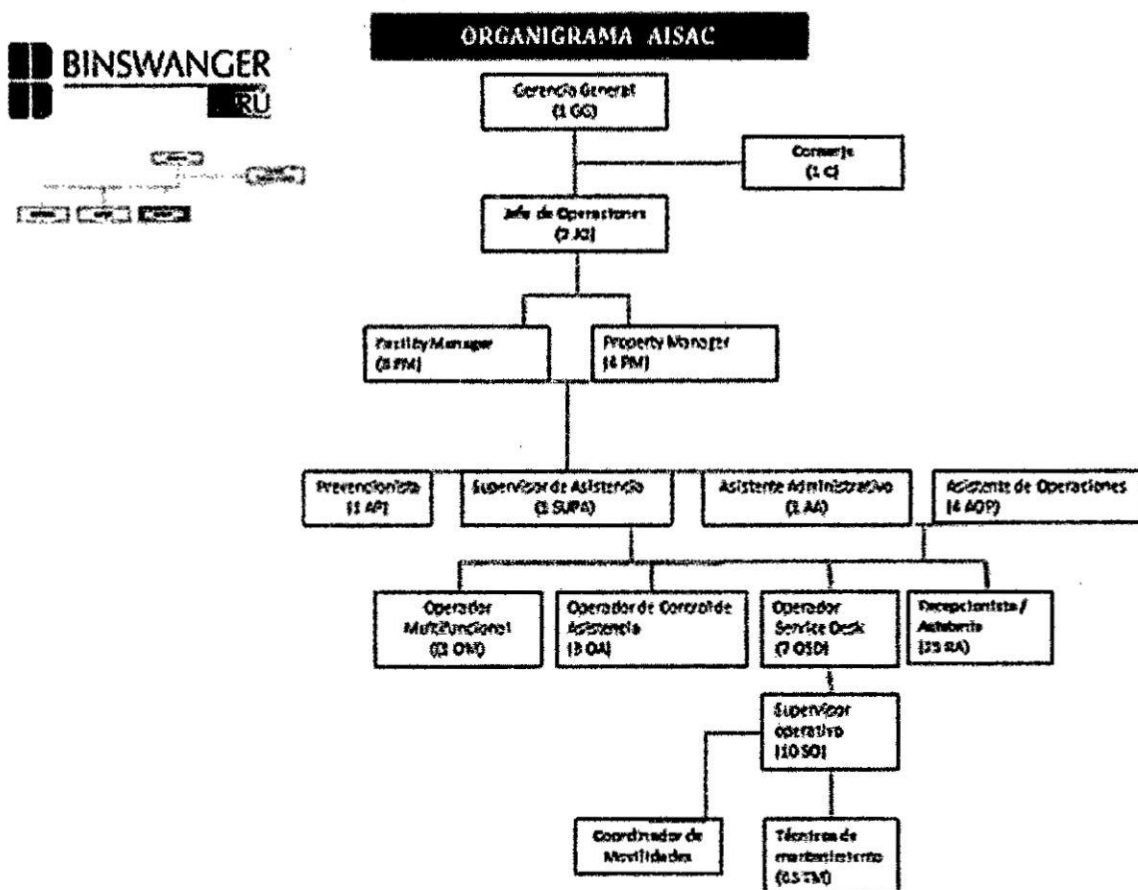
BINSWANGER
RÚ

ORGANIGRAMA AISAC

Gerencia General
(1 GG)

Conserje
(1 C)

Jefe de Operaciones
(2 JO)

Facility Manager
(3 FM)

Property Manager
(4 PM)

Prevencionista
(1 AP)

Supervisor de Asistencia
(1 SUPA)

Asistente Administrativo
(1 AA)

Asistente de Operaciones
(4 AOP)

Operador Multifuncional
(3 OM)

Operador de Control de Asistencia
(3 OA)

Operador Service Desk
(7 OSD)

Recepcionista / Anfitriona
(25 RA)

Supervisor operativo
(10 SO)

Coordinador de Movilidades

Técnicos de mantenimiento
(65 TM)